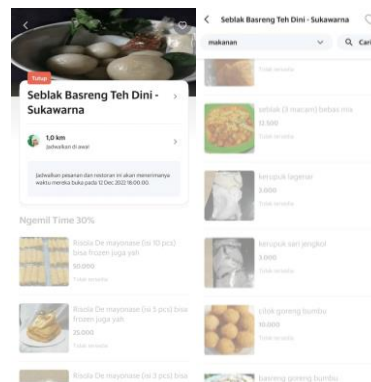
Tutup

Seblak Basreng Teh Dini - Sukawarna

1,0 km
Jadwalkan di awal

Jadwalkan pesanan dan restoran ini akan menerimanya waktu mereka buka pada 12 Dec 2022 16:00:00

Ngemil Time 30%

Risola De mayonase (isi 10 pcs) bisa frozen juga yah
50.000
Tidak tersedia

Risola De mayonase (isi 5 pcs) bisa frozen juga yah
25.000
Tidak tersedia

Risola De mayonase (isi 3 pcs) bisa

Seblak Basreng Teh Dini - Sukawarna

makanan

Cari

Tidak tersedia

seblak (3 macam) bebas mix
11.500
Tidak tersedia

kerupuk legenar
3.000
Tidak tersedia

kerupuk sari jengkol
3.000
Tidak tersedia

cilok goreng bumbu
10.000
Tidak tersedia

basreng goreng bumbu